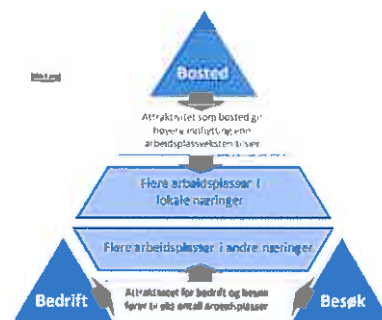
Bosted

Bosted

Attraktivitet som bosted gir høyere innflytting enn arbeidsplassveksten tilsier

Flere arbeidsplasser i lokale næringer

Flere arbeidsplasser i andre næringer

Attraktivitet for bedrift og besøk fører til økt antall arbeidsplasser

Bedrift

Besøk